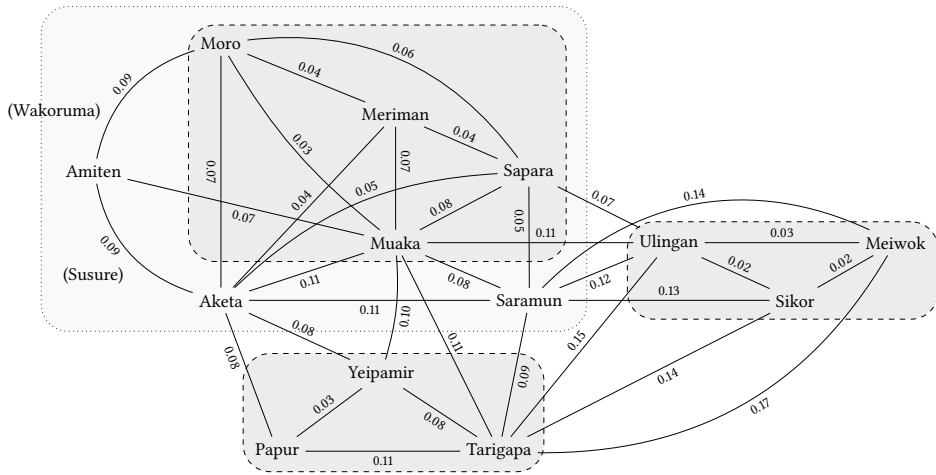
Moro
0.06
0.09
0.04
(Wakoruma)
Meriman
0.03
0.04
0.07
0.07
Amiten
Sapara
0.05
0.07
0.04
0.14
0.08
0.05
0.07
0.09
Muaka
0.11
Ulingan
0.03
Meiwok
(Susure)
0.11
0.08
0.12
0.02
0.02
Aketa
0.11
Saramun
0.13
Sikor
0.10
0.08
0.11
0.15
0.08
Yeipamir
0.09
0.14
0.03
0.08
0.17
Papur
0.11
Tarigapa